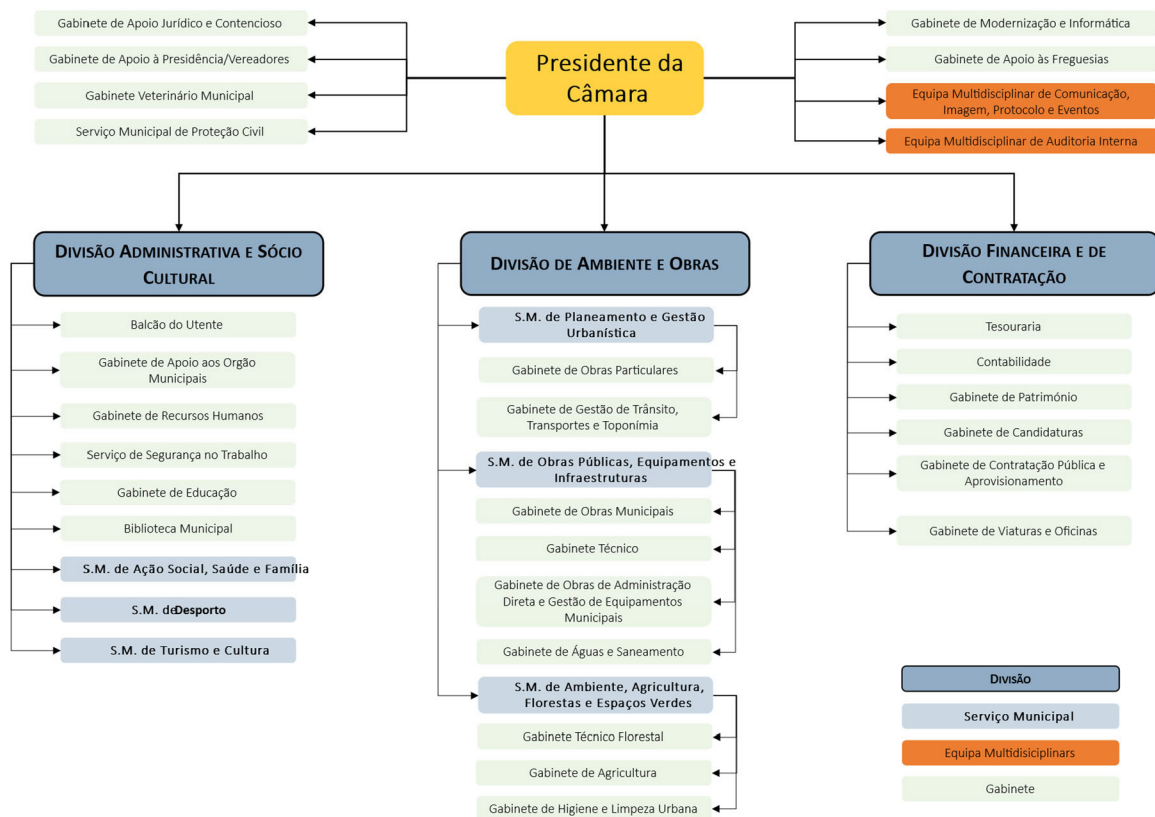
Gabinete de Apoio Jurídico e Contencioso

Gabinete de Apoio à Presidência/Vereadores

Gabinete Veterinário Municipal

Serviço Municipal de Proteção Civil

Presidente da Câmara

Gabinete de Modernização e Informática

Gabinete de Apoio às Freguesias

Equipa Multidisciplinar de Comunicação, Imagem, Protocolo e Eventos

Equipa Multidisciplinar de Auditoria Interna

DIVISÃO ADMINISTRATIVA E SÓCIO CULTURAL

Balcão do Utente

Gabinete de Apoio aos Orgão Municipais

Gabinete de Recursos Humanos

Serviço de Segurança no Trabalho

Gabinete de Educação

Biblioteca Municipal

S.M. de Ação Social, Saúde e Família

S.M. deDesporto

S.M. de Turismo e Cultura

DIVISÃO DE AMBIENTE E OBRAS

S.M. de Planeamento e Gestão Urbanística

Gabinete de Obras Particulares

Gabinete de Gestão de Trânsito, Transportes e Toponímia

S.M. de Obras Públicas, Equipamentos e Infraestruturas

Gabinete de Obras Municipais

Gabinete Técnico

Gabinete de Obras de Administração Direta e Gestão de Equipamentos Municipais

Gabinete de Águas e Saneamento

S.M. de Ambiente, Agricultura, Florestas e Espaços Verdes

Gabinete Técnico Florestal

Gabinete de Agricultura

Gabinete de Higiene e Limpeza Urbana

DIVISÃO FINANCEIRA E DE CONTRATAÇÃO

Tesouraria

Contabilidade

Gabinete de Património

Gabinete de Candidaturas

Gabinete de Contratação Pública e Aprovisionamento

Gabinete de Viaturas e Oficinas

DIVISÃO

Serviço Municipal

Equipa Multidisiciplinars

Gabinete